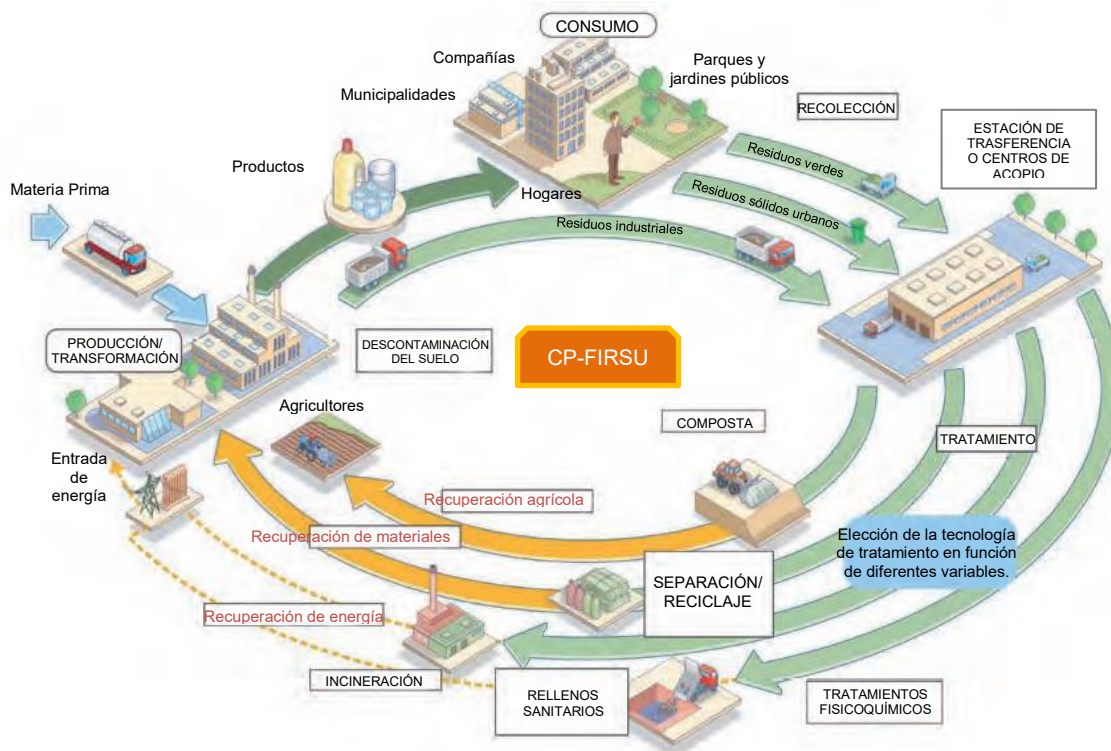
CONSUMO

Compañías

Parques y jardines públicos

Municipalidades

RECOLECCIÓN

ESTACIÓN DE TRASFERENCIA O CENTROS DE ACOPIO

Productos

Residuos verdes

Residuos sólidos urbanos

Materia Prima

Hogares

Residuos industriales

PRODUCCIÓN/ TRANSFORMACIÓN

DESCONTAMINACIÓN DEL SUELO

CP-FIRSU

Agricultores

COMPOSTA

TRATAMIENTO

Entrada de energía

Recuperación agrícola

Recuperación de materiales

Elección de la tecnología de tratamiento en función de diferentes variables.

SEPARACIÓN/ RECICLAJE

Recuperación de energía

INCINERACIÓN

RELLENOS SANITARIOS

TRATAMIENTOS FISICOQUÍMICOS